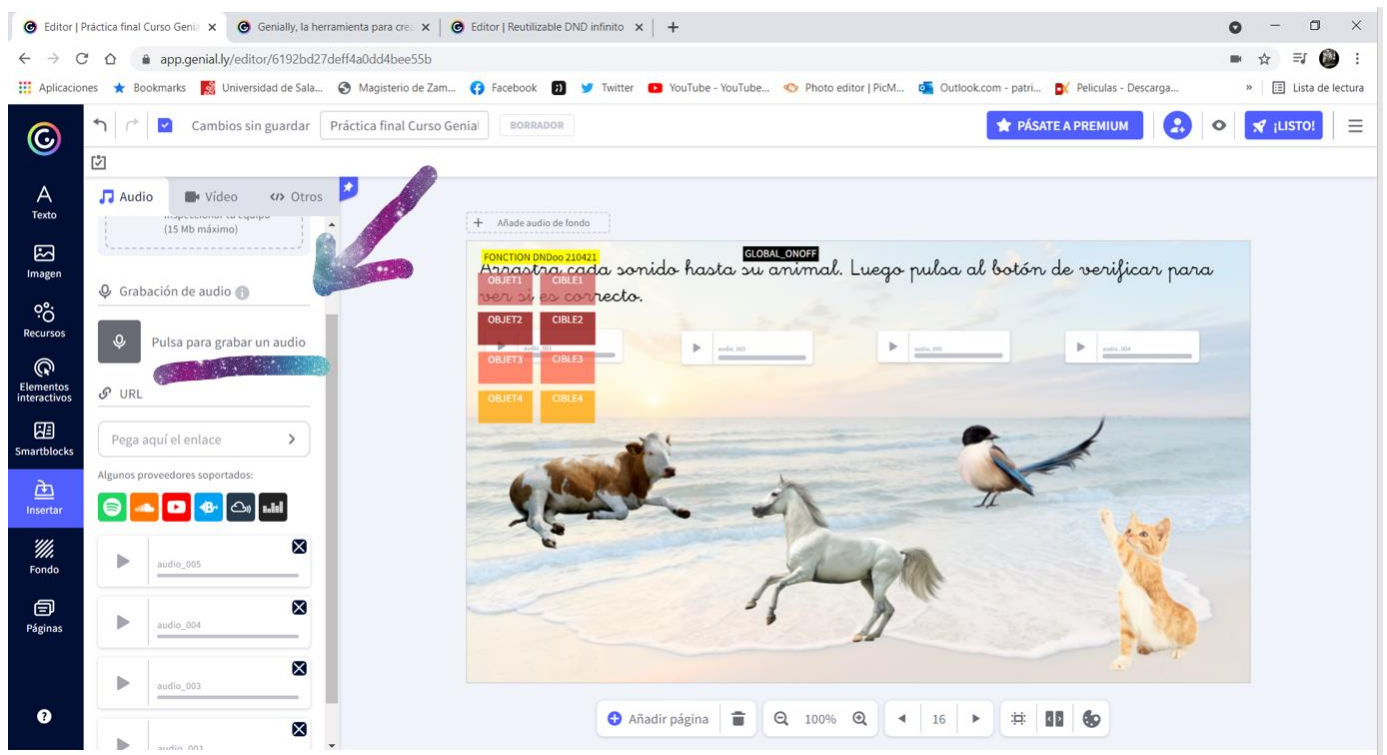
Editor | Práctica final Curso Genia × Genially, la herramienta para cre × Editor | Reutilizable DND infinito × +

app.genial.ly/editor/6192bd27deff4a0dd4bee55b

Aplicaciones Bookmarks Universidad de Sala... Magisterio de Zam... Facebook Twitter YouTube - YouTube... Photo editor | PicM... Outlook.com - patri... Peliculas - Descarga... » Lista de lectura

Cambios sin guardar Práctica final Curso Genial BORRADOR PÁSATE A PREMIUM ¡LISTO!

Texto
Imagen
Recursos
Elementos interactivos
Smartblocks
Insertar
Fondo
Páginas

Audio Vídeo Otros

Inspeccionar tu equipo (15 Mb máximo)

Grabación de audio

Pulsa para grabar un audio

URL

Pega aquí el enlace

Algunos proveedores soportados:

audio_005
audio_004
audio_003
audio_001

+ Añade audio de fondo

FONCTION DNDoo 210421
GLOBAL_ONOFF
Arrastra cada sonido hasta su animal. Luego pulsa al botón de verificar para ver si es correcto.

OBJET1 CIBLE1
OBJET2 CIBLE2
OBJET3 CIBLE3
OBJET4 CIBLE4

audio_001 audio_003 audio_005 audio_004

Añadir página 100% 16